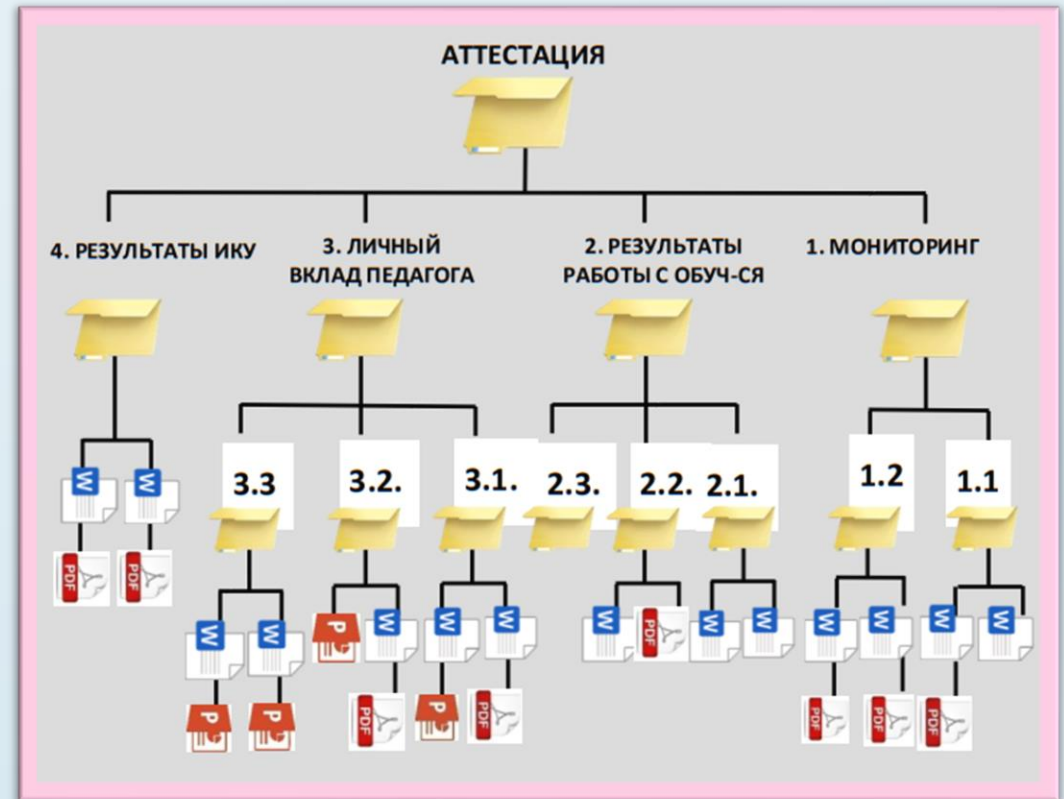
АТТЕСТАЦИЯ

4. РЕЗУЛЬТАТЫ ИКУ

3. ЛИЧНЫЙ ВКЛАД ПЕДАГОГА

2. РЕЗУЛЬТАТЫ РАБОТЫ С ОБУЧ-СЯ

1. МОНИТОРИНГ

W W
PDF PDF

3.3 3.2. 3.1. 2.3. 2.2. 2.1. 1.2 1.1

W W
P P

P W
PDF

W W
P PDF

W PDF

W W

W W
PDF PDF

W W
PDF